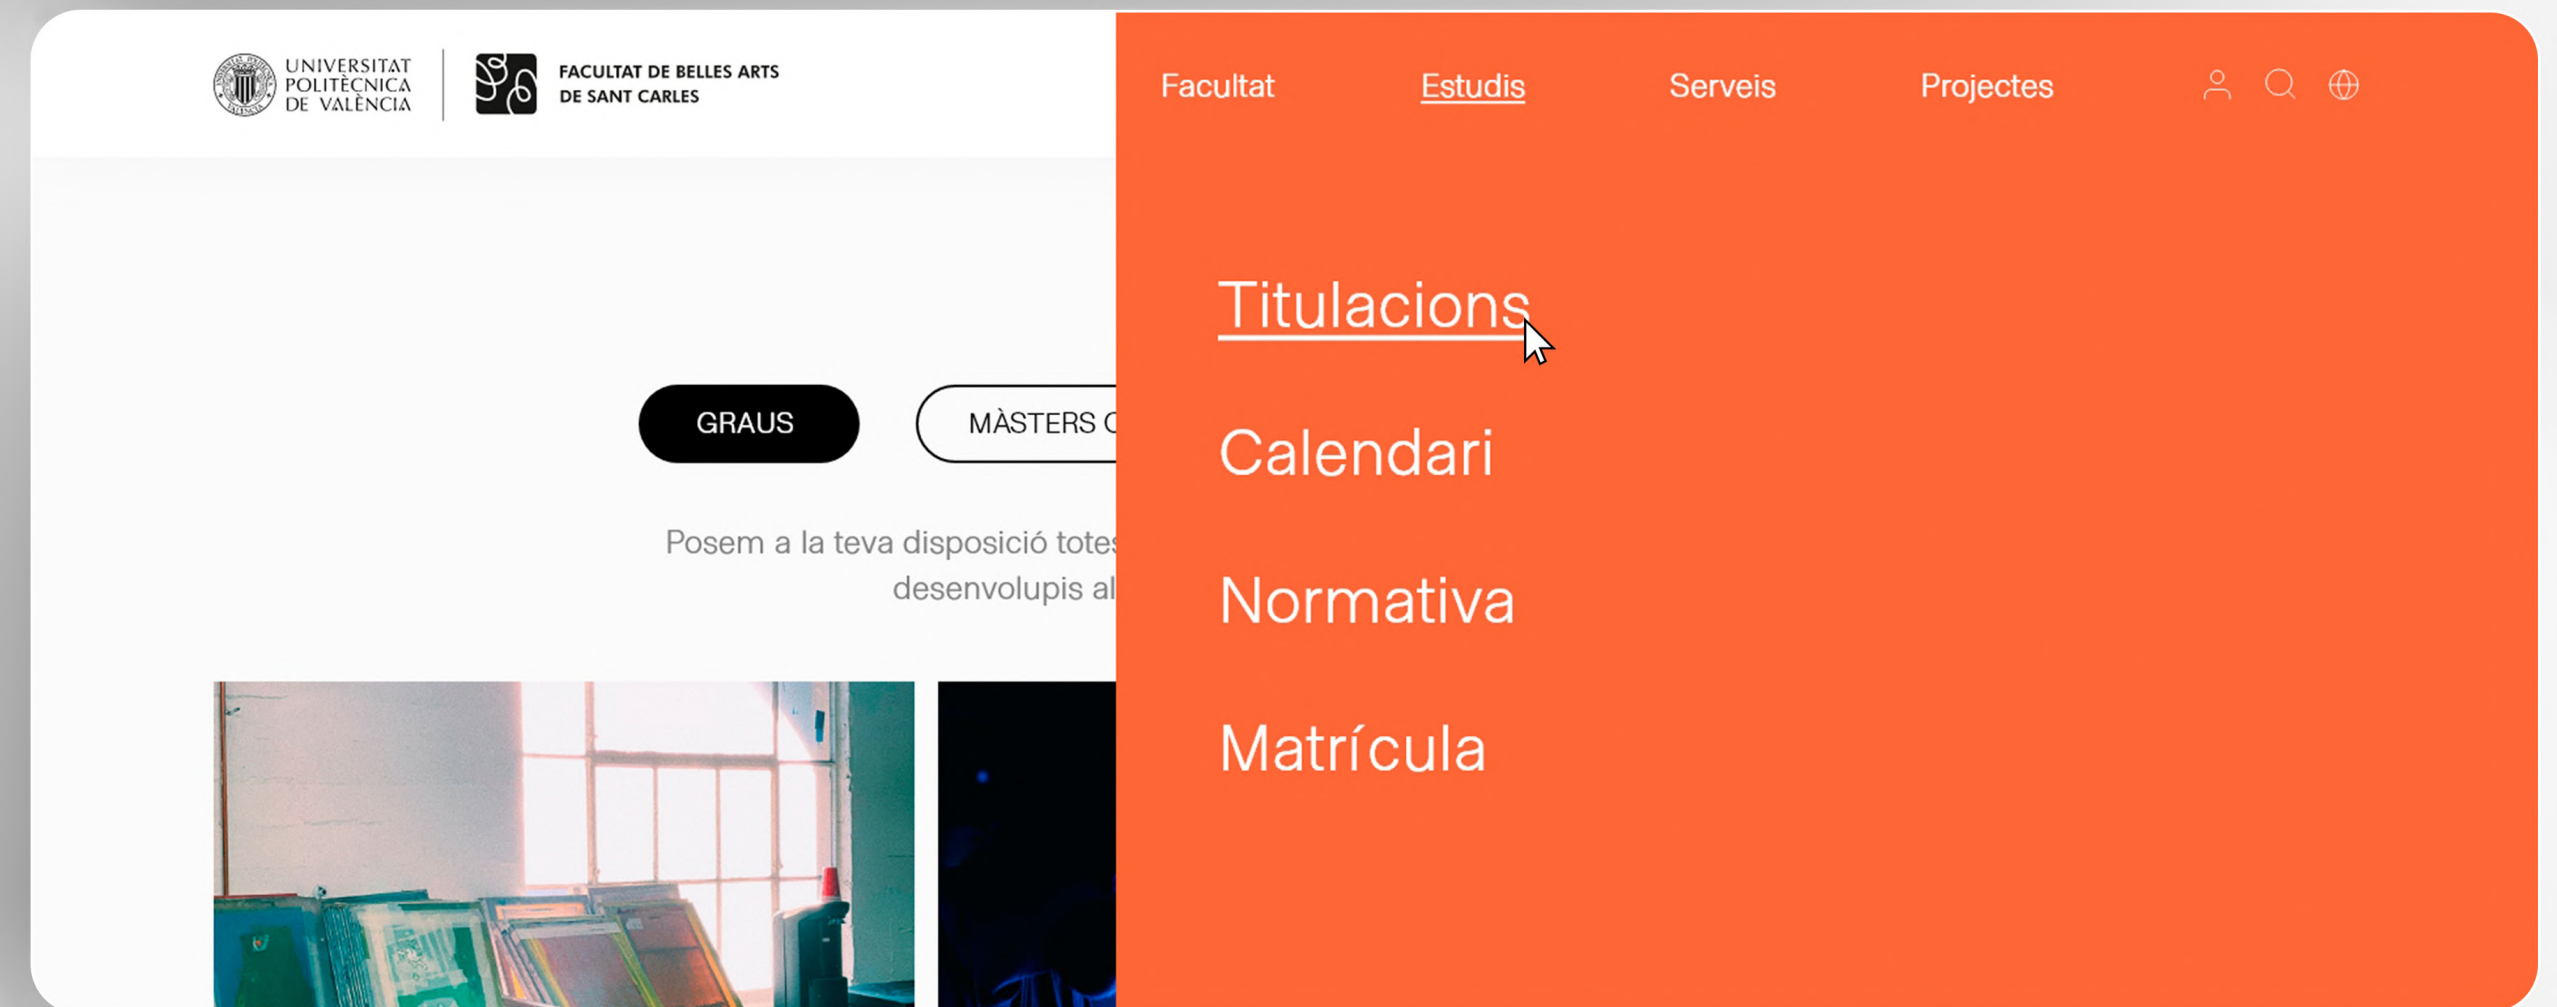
UNIVERSITAT POLITÈCNICA DE VALÈNCIA

FACULTAT DE BELLES ARTS DE SANT CARLES

Facultat Estudis Serveis Projectes

GRAUS

MÀSTERS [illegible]

Posem a la teva disposició totes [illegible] desenvolupis al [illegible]

Titulacions

Calendari

Normativa

Matrícula